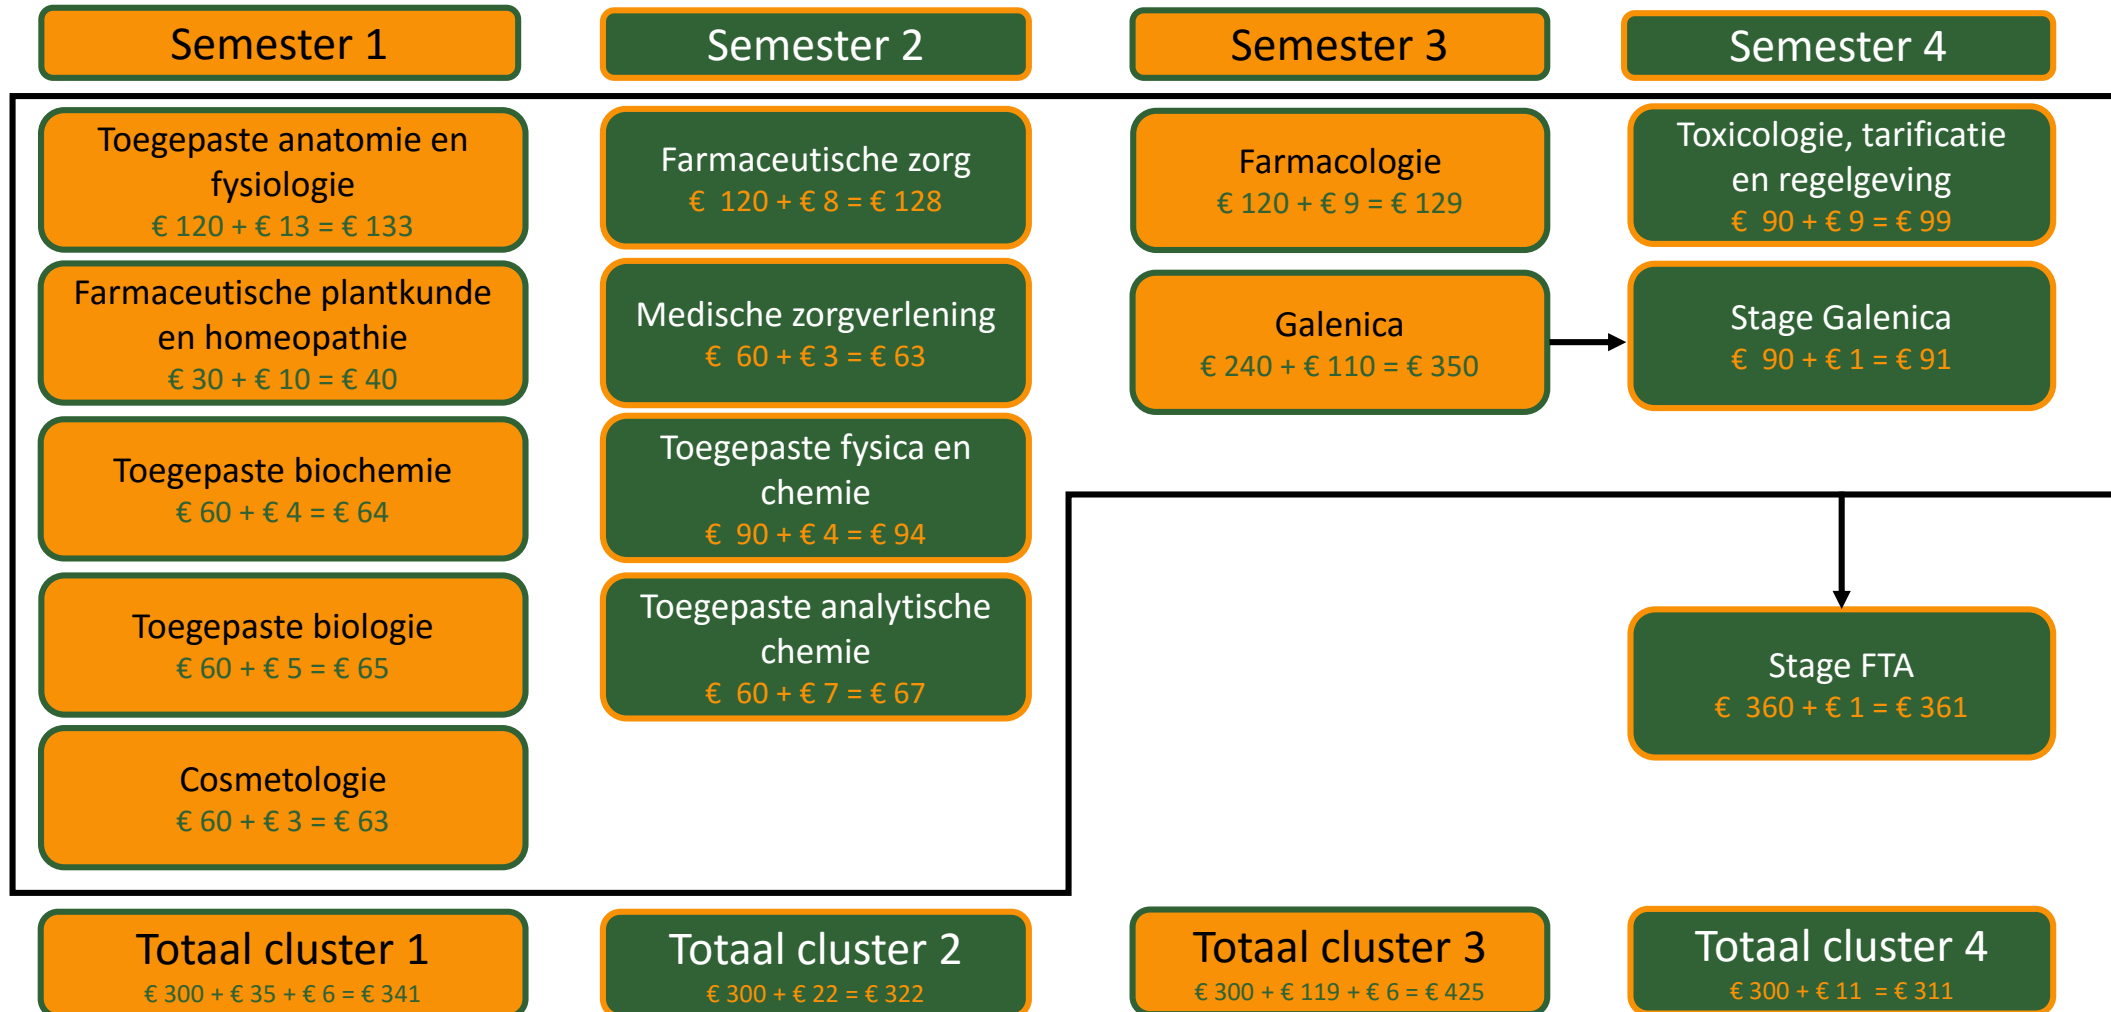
Semester 1

Semester 2

Semester 3

Semester 4

Toegepaste anatomie en fysiologie
€ 120 + € 13 = € 133

Farmaceutische plantkunde en homeopathie
€ 30 + € 10 = € 40

Toegepaste biochemie
€ 60 + € 4 = € 64

Toegepaste biologie
€ 60 + € 5 = € 65

Cosmetologie
€ 60 + € 3 = € 63

Farmaceutische zorg
€ 120 + € 8 = € 128

Medische zorgverlening
€ 60 + € 3 = € 63

Toegepaste fysica en chemie
€ 90 + € 4 = € 94

Toegepaste analytische chemie
€ 60 + € 7 = € 67

Farmacologie
€ 120 + € 9 = € 129

Galenica
€ 240 + € 110 = € 350

Toxicologie, tarificatie en regelgeving
€ 90 + € 9 = € 99

Stage Galenica
€ 90 + € 1 = € 91

Stage FTA
€ 360 + € 1 = € 361

Totaal cluster 1
€ 300 + € 35 + € 6 = € 341

Totaal cluster 2
€ 300 + € 22 = € 322

Totaal cluster 3
€ 300 + € 119 + € 6 = € 425

Totaal cluster 4
€ 300 + € 11 = € 311